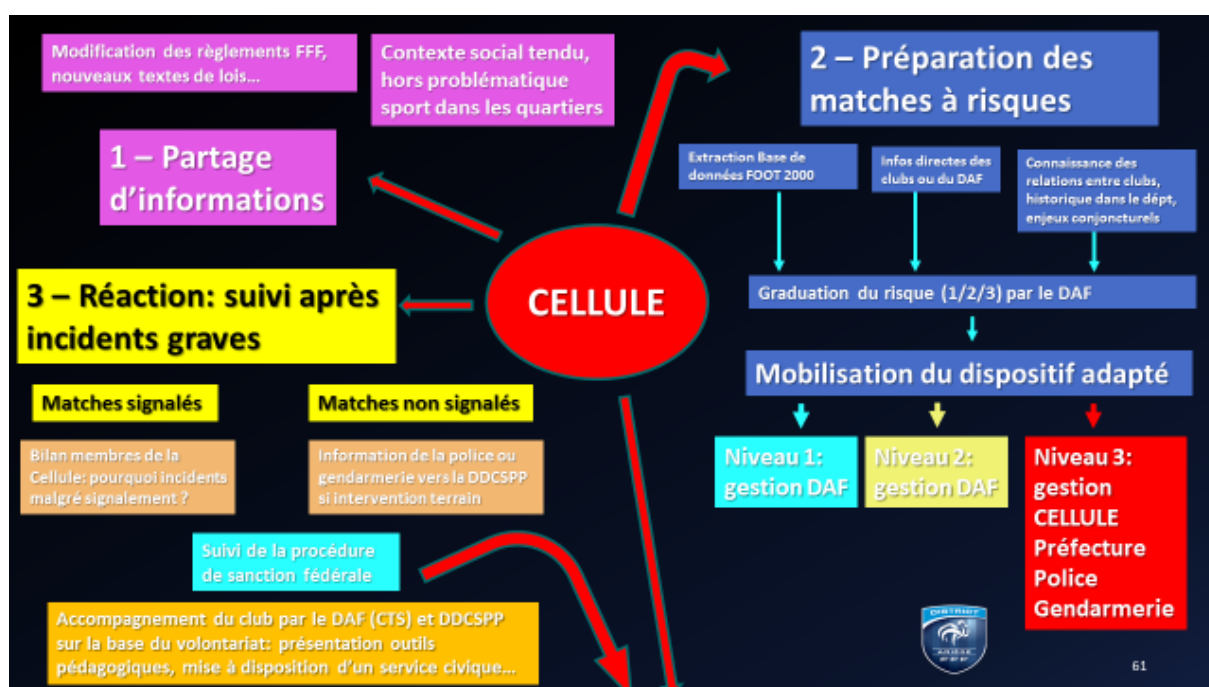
Modification des règlements FFF, nouveaux textes de lois…

Contexte social tendu, hors problématique sport dans les quartiers

1 – Partage d'informations

2 – Préparation des matches à risques

Extraction Base de données FOOT 2000

Infos directes des clubs ou du DAF

Connaissance des relations entre clubs, historique dans le dépt, enjeux conjoncturels

CELLULE

3 – Réaction: suivi après incidents graves

Graduation du risque (1/2/3) par le DAF

Mobilisation du dispositif adapté

Matches signalés

Matches non signalés

Bilan membres de la Cellule: pourquoi incidents malgré signalement ?

Information de la police ou gendarmerie vers la DDCSPP si intervention terrain

Niveau 1: gestion DAF

Niveau 2: gestion DAF

Niveau 3: gestion CELLULE Préfecture Police Gendarmerie

Suivi de la procédure de sanction fédérale

Accompagnement du club par le DAF (CTS) et DDCSPP sur la base du volontariat: présentation outils pédagogiques, mise à disposition d'un service civique…

DISTRICT

61